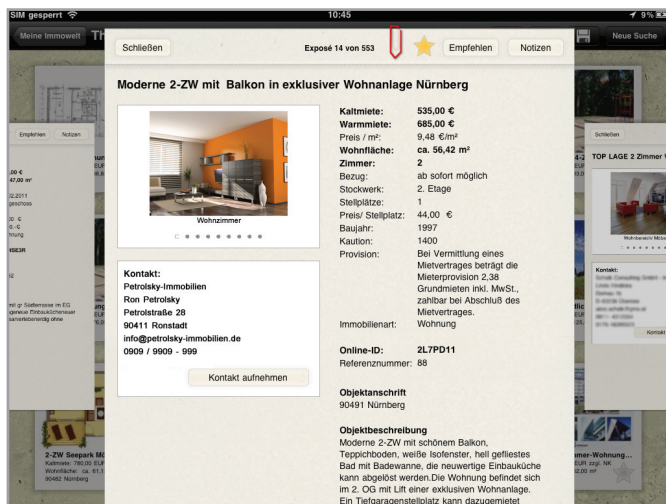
SIM gesperrt
10:45
9%
Meine Immowelt
Neue Suche

Schließen
Exposé 14 von 553
Empfehlen
Notizen

Moderne 2-ZW mit Balkon in exklusiver Wohnanlage Nürnberg

Wohnzimmer

| | |
|---|---|
| Kaltmiete: | 535,00 € |
| Warmmiete: | 685,00 € |
| Preis / m²: | 9,48 €/m² |
| Wohnfläche: | ca. 56,42 m² |
| Zimmer: | 2 |
| Bezug: | ab sofort möglich |
| Stockwerk: | 2. Etage |
| Stellplätze: | 1 |
| Preis/ Stellplatz: | 44,00 € |
| Baujahr: | 1997 |
| Kaution: | 1400 |
| Provision: | Bei Vermittlung eines Mietvertrages beträgt die Mieterprovision 2,38 Grundmieten inkl. MwSt., zahlbar bei Abschluß des Mietvertrages. |
| Immobilienart: | Wohnung |

Kontakt:
Petrolsky-Immobilien
Ron Petrolsky
Petrolstraße 28
90411 Ronstadt
info@petrolsky-immobilien.de
0909 / 9909 - 999

Kontakt aufnehmen

Online-ID: 2L7PD11
Referenznummer: 88

Objektanschrift
90491 Nürnberg

Objektbeschreibung
Moderne 2-ZW mit schönem Balkon, Teppichboden, weiße Isofenster, hell gefliestes Bad mit Badewanne, die neuwertige Einbauküche kann abgelöst werden.Die Wohnung befindet sich im 2. OG mit Lift einer exklusiven Wohnanlage. Ein Tiefgaragenstellplatz kann dazugemietet

Empfehlen
Notizen
Schließen
TOP LAGE 2 Zimmer
2-ZW Seepark
Kaltmiete: 780,00 EUR
90482 Nürnberg
Kontakt:
Kontakt
mer-Wohnung